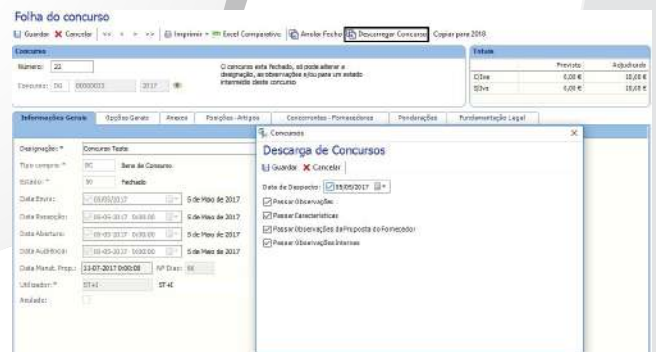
Folha do concurso

Guardar ✕ Cancelar | << < > >> | Imprimir ▾ Excel Comparativo | Anular Fecho | Descarregar Concurso | Copiar para 2018

Concurso

Número: 33

Concurso: DG 00000033 2017

O concurso está Fechado, só pode alterar a designação, as observações e/ou passar um estado intermédio deste concurso

Totais

| | Previsto | Adjudicado |
|---|---|---|
| C/Iva | 0,00 € | 10,00 € |
| S/Iva | 0,00 € | 10,00 € |

Informações Gerais | Opções Gerais | Anexos | Posições - Artigos | Concorrentes - Fornecedores | Ponderações | Fundamentação Legal

Designação: * Concurso Teste

Tipo compra: * BC Bens de Consumo

Estado: * 50 Fechado

Data Escura: 05/05/2017 5 de Maio de 2017

Data Recepção: 05-05-2017 0:00:00 5 de Maio de 2017

Data Abertura: 05-05-2017 0:00:00 5 de Maio de 2017

Data Audiência: 05-05-2017 0:00:00 5 de Maio de 2017

Data Manut. Prop.: 13-07-2017 0:00:00 Nº Dias: 66

Utilizador: * ST+I ST+I

Anulado:

Concursos

Descarga de Concursos

Guardar ✕ Cancelar

Data de Despacho: 09/05/2017

Passar Observações

Passar Características

Passar Observações da Proposta do Fornecedor

Passar Observações Internas